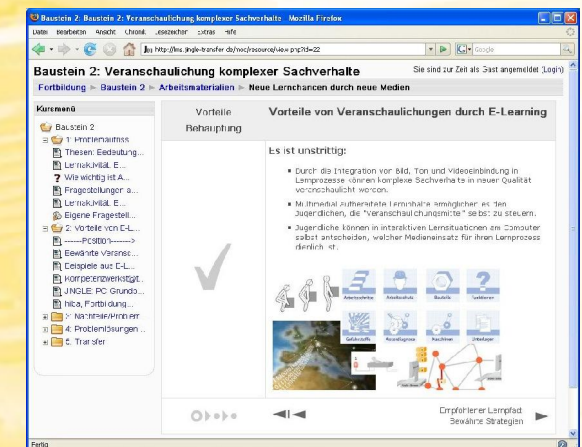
Baustein 2: Baustein 2: Veranschaulichung komplexer Sachverhalte - Mozilla Firefox

Datei Bearbeiten Ansicht Chronik Lesezeichen Extras Hilfe

http://lms.jingle-transfer.de/mod/resource/view.php?id=22

Google

Baustein 2: Veranschaulichung komplexer Sachverhalte

Sie sind zur Zeit als Gast angemeldet (Login)

Fortbildung ► Baustein 2 ► Arbeitsmaterialien ► Neue Lernchancen durch neue Medien

Kursmenü

Baustein 2
1: Problemaufriss
Thesen: Bedeutung...
Lernskript: E...
Wie wichtig ist A...
Fragestellungen a...
Lernskript: E...
Eigene Fragestell...
2: Vorteile von E-L...
------Position------>
Bewährte Veransc...
Beispiele aus E-L...
Kompetenzwerkstatt...
JINGLE: PC Grundo...
hiba_Fortbildung...
3: Nachteile/Probleme
4: Problemlösungen...
5: Transfer

Vorteile Behauptung

Vorteile von Veranschaulichungen durch E-Learning

Es ist unstrittig:

Durch die Integration von Bild, Ton und Videoeinbindung in Lernprozesse können komplexe Sachverhalte in neuer Qualität veranschaulicht werden.

Multimedial aufbereitete Lernstoffe ermöglichen es den Jugendlichen, die "Veranschaulichungsmittel" selbst zu steuern.

Jugendliche können in interaktiven Lernsituationen am Computer selbst entscheiden, welcher Medieneinsatz für ihren Lernprozess dienlich ist.

Arbeitsschutz Arbeitshilfe Baustelle Funktionen
Gefahrstoffe Anwendungen Maschinen Unterlagen

Empfohlener Lernpfad: Bewährte Strategien

Fertig